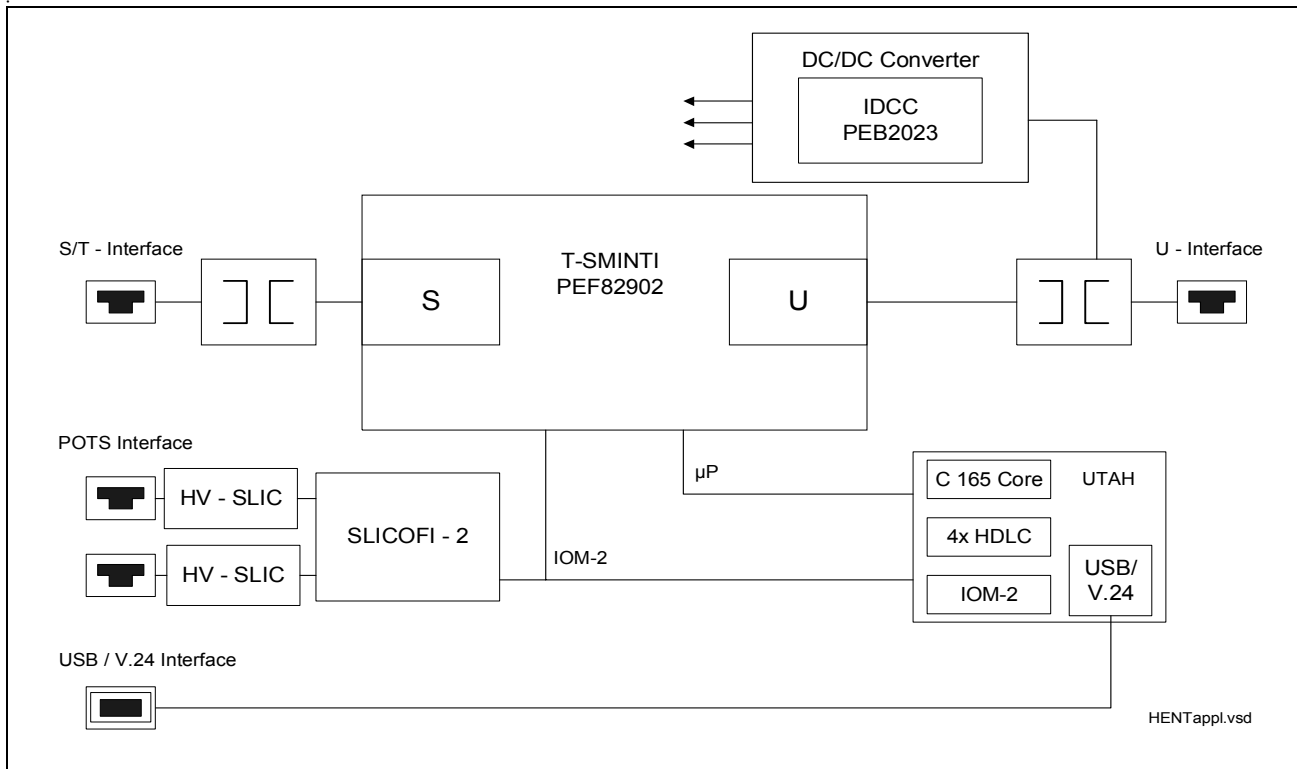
DC/DC Converter

IDCC
PEB2023

S/T - Interface

T-SMINTI
PEF82902

U - Interface

S

U

POTS Interface

µP

C 165 Core

UTAH

HV - SLIC

SLICOFI - 2

4x HDLC

HV - SLIC

IOM-2

USB/
V.24

IOM-2

USB / V.24 Interface

HENTappl.vsd